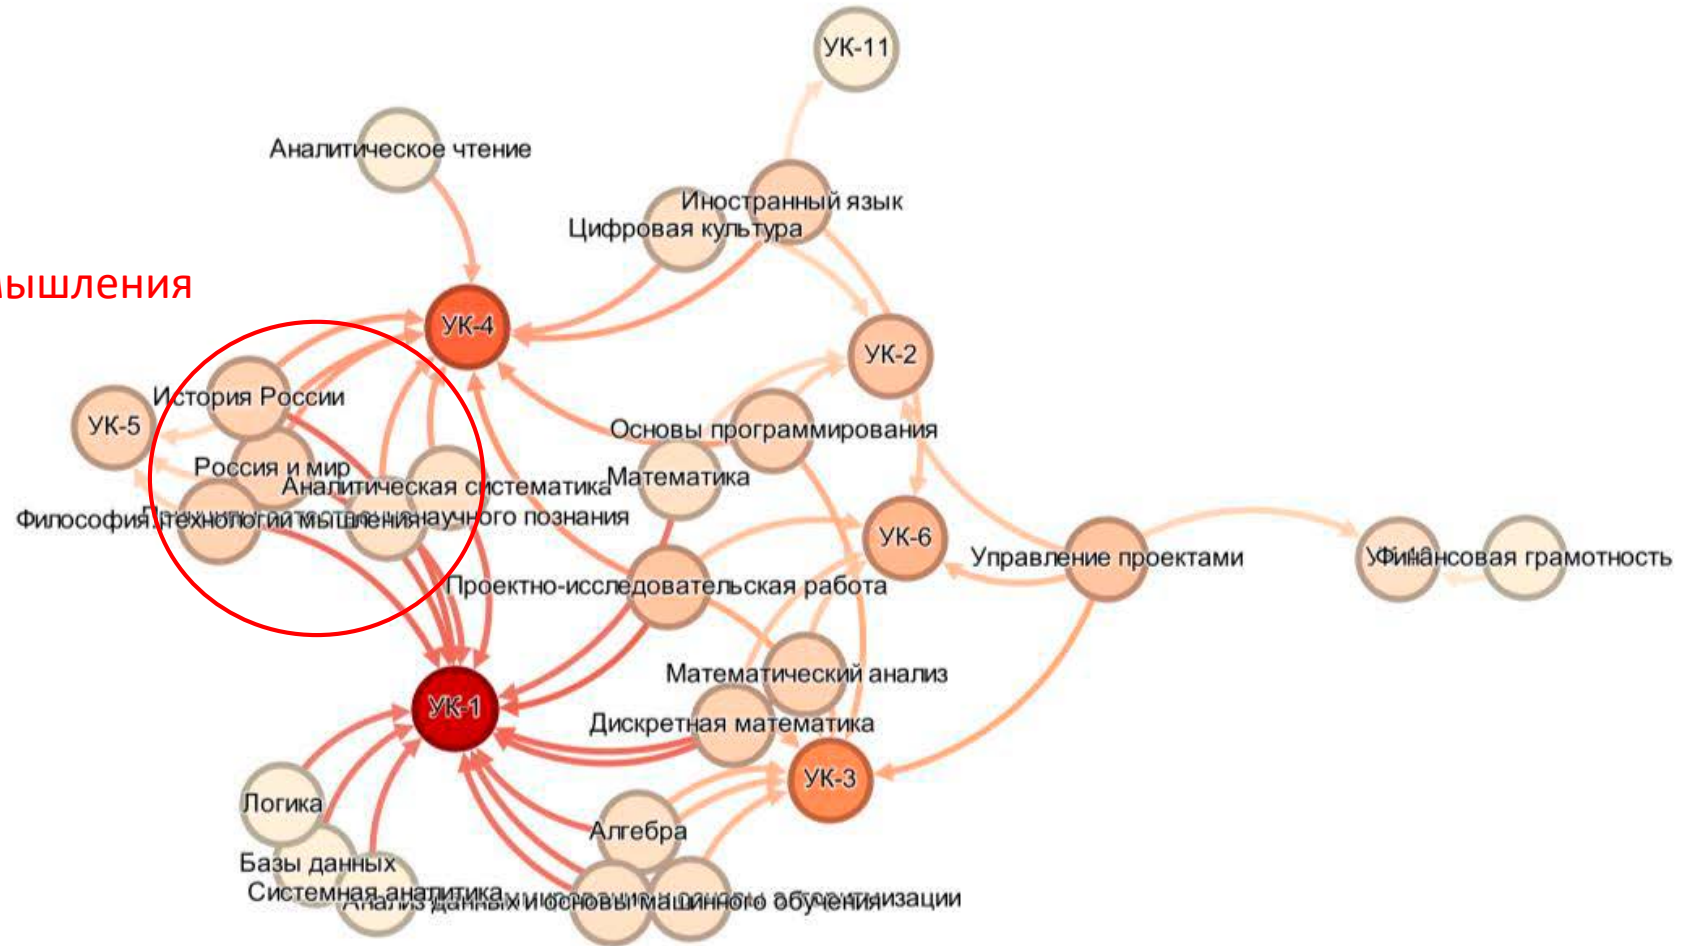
ышления

УК-11
Аналитическое чтение
Иностранный язык
Цифровая культура
УК-4
УК-2
УК-5
История России
Основы программирования
Россия и мир
Аналитическая систематика
Математика
Философия
Технологии мышления
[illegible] научного познания
УК-6
Управление проектами
УК-8
Финансовая грамотность
Проектно-исследовательская работа
Математический анализ
УК-1
Дискретная математика
УК-3
Логика
Алгебра
Базы данных
Системная аналитика
Анализ данных и основы машинного обучения
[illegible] алгоритмизации